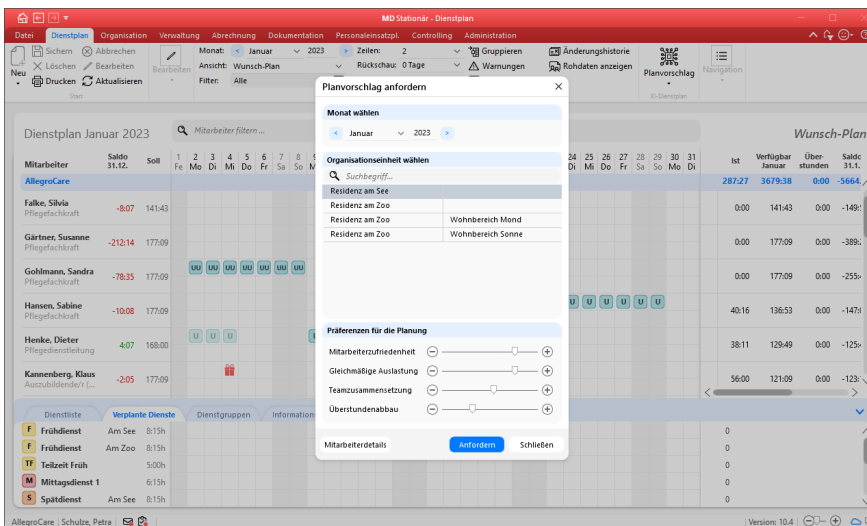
MD Stationär - Dienstplan

Datei | Dienstplan | Organisation | Verwaltung | Abrechnung | Dokumentation | Personaleinsatzpl. | Controlling | Administration

Neu | Sichern | Abbrechen | Löschen | Bearbeiten | Drucken | Aktualisieren | Start | Bearbeiten
Monat: < Januar 2023 > | Ansicht: Wunsch-Plan | Filter: Alle
Zeilen: 2 | Rückschau: 0 Tage
Gruppieren | Warnungen
Änderungshistorie | Rohdaten anzeigen
Planvorschlag | KI-Dienstplan | Navigation

Dienstplan Januar 2023 | Mitarbeiter filtern ... | Wunsch-Plan

| Mitarbeiter | Saldo 31.12. | Soll | | Ist | Verfügbar Januar | Über-stunden | Saldo 31.1. |
|---|---|---|---|---|---|---|---|
| AllegroCare | | | | 287:27 | 3679:38 | 0:00 | -5664: |
| Falke, Silvia Pflegefachkraft | -8:07 | 141:43 | | 0:00 | 141:43 | 0:00 | -149: |
| Gärtner, Susanne Pflegefachkraft | -212:14 | 177:09 | | 0:00 | 177:09 | 0:00 | -389: |
| Gohlmann, Sandra Pflegefachkraft | -78:35 | 177:09 | UU UU UU UU UU UU | 0:00 | 177:09 | 0:00 | -255: |
| Hansen, Sabine Pflegefachkraft | -10:08 | 177:09 | U U U U U U | 40:16 | 136:53 | 0:00 | -147: |
| Henke, Dieter Pflegedienstleitung | 4:07 | 168:00 | U U U | 38:11 | 129:49 | 0:00 | -125: |
| Kannenberg, Klaus Auszubildende/r (... | -2:05 | 177:09 | | 56:00 | 121:09 | 0:00 | -123: |

1 Fe 2 Mo 3 Di 4 Mi 5 Do 6 Fr 7 Sa 8 So 9 M ... 24 Di 25 Mi 26 Do 27 Fr 28 Sa 29 So 30 Mo 31 Di

Dienstliste | Verplante Dienste | Dienstgruppen | Information

| | | | | |
|---|---|---|---|---|
| F | Frühdienst | Am See | 8:15h | 0 |
| F | Frühdienst | Am Zoo | 8:15h | 0 |
| TF | Teilzeit Früh | | 5:00h | 0 |
| M | Mittagsdienst 1 | | 6:15h | 0 |
| S | Spätdienst | Am See | 8:15h | 0 |

AllegroCare | Schulze, Petra | Version: 10.4

Planvorschlag anfordern ×

Monat wählen
< Januar 2023 >

Organisationseinheit wählen
Suchbegriff...
| | |
|---|---|
| Residenz am See | |
| Residenz am Zoo | |
| Residenz am Zoo | Wohnbereich Mond |
| Residenz am Zoo | Wohnbereich Sonne |

Präferenzen für die Planung
Mitarbeiterzufriedenheit
Gleichmäßige Auslastung
Teamzusammensetzung
Überstundenabbau

Mitarbeiterdetails | Anfordern | Schließen